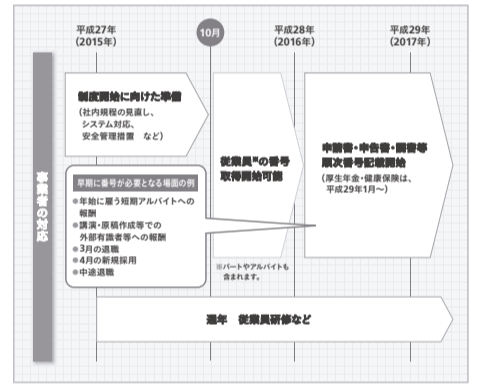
平成27年
(2015年)

10月

平成28年
(2016年)

平成29年
(2017年)

事業者の対応

制度開始に向けた準備
(社内規程の見直し、システム対応、安全管理措置 など)

従業員※の番号取得開始可能

申請書・申告書・調書等順次番号記載開始
(厚生年金・健康保険は、平成29年1月〜)

早期に番号が必要となる場面の例
●年始に雇う短期アルバイトへの報酬
●講演・原稿作成等での外部有識者等への報酬
●3月の退職
●4月の新規採用
●中途退職

※パートやアルバイトも含まれます。

通年　従業員研修など